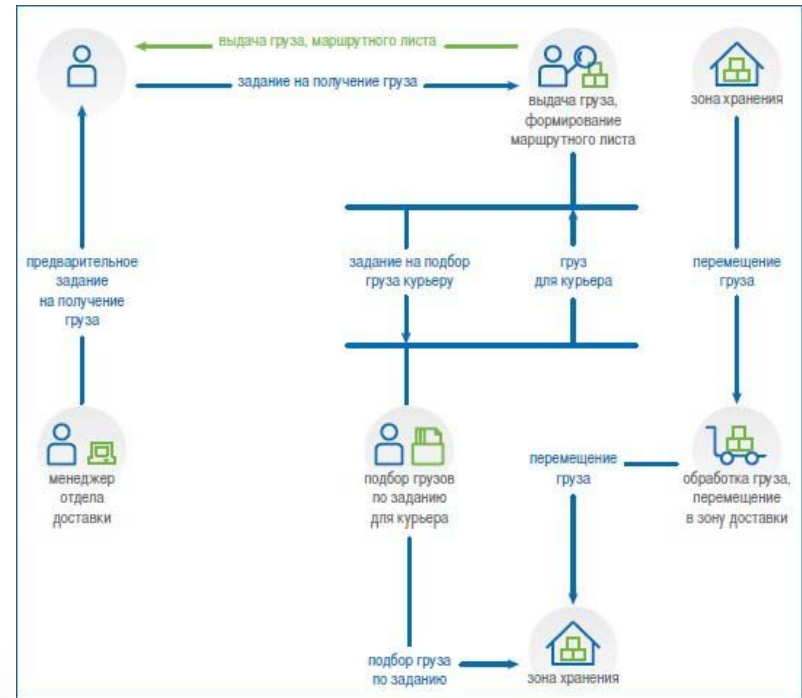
выдача груза, маршрутного листа

задание на получение груза

выдача груза, формирование маршрутного листа

зона хранения

предварительное задание на получение груза

задание на подбор груза курьеру

груз для курьера

перемещение груза

менеджер отдела доставки

подбор грузов по заданию для курьера

перемещение груза

обработка груза, перемещение в зону доставки

подбор груза по заданию

зона хранения